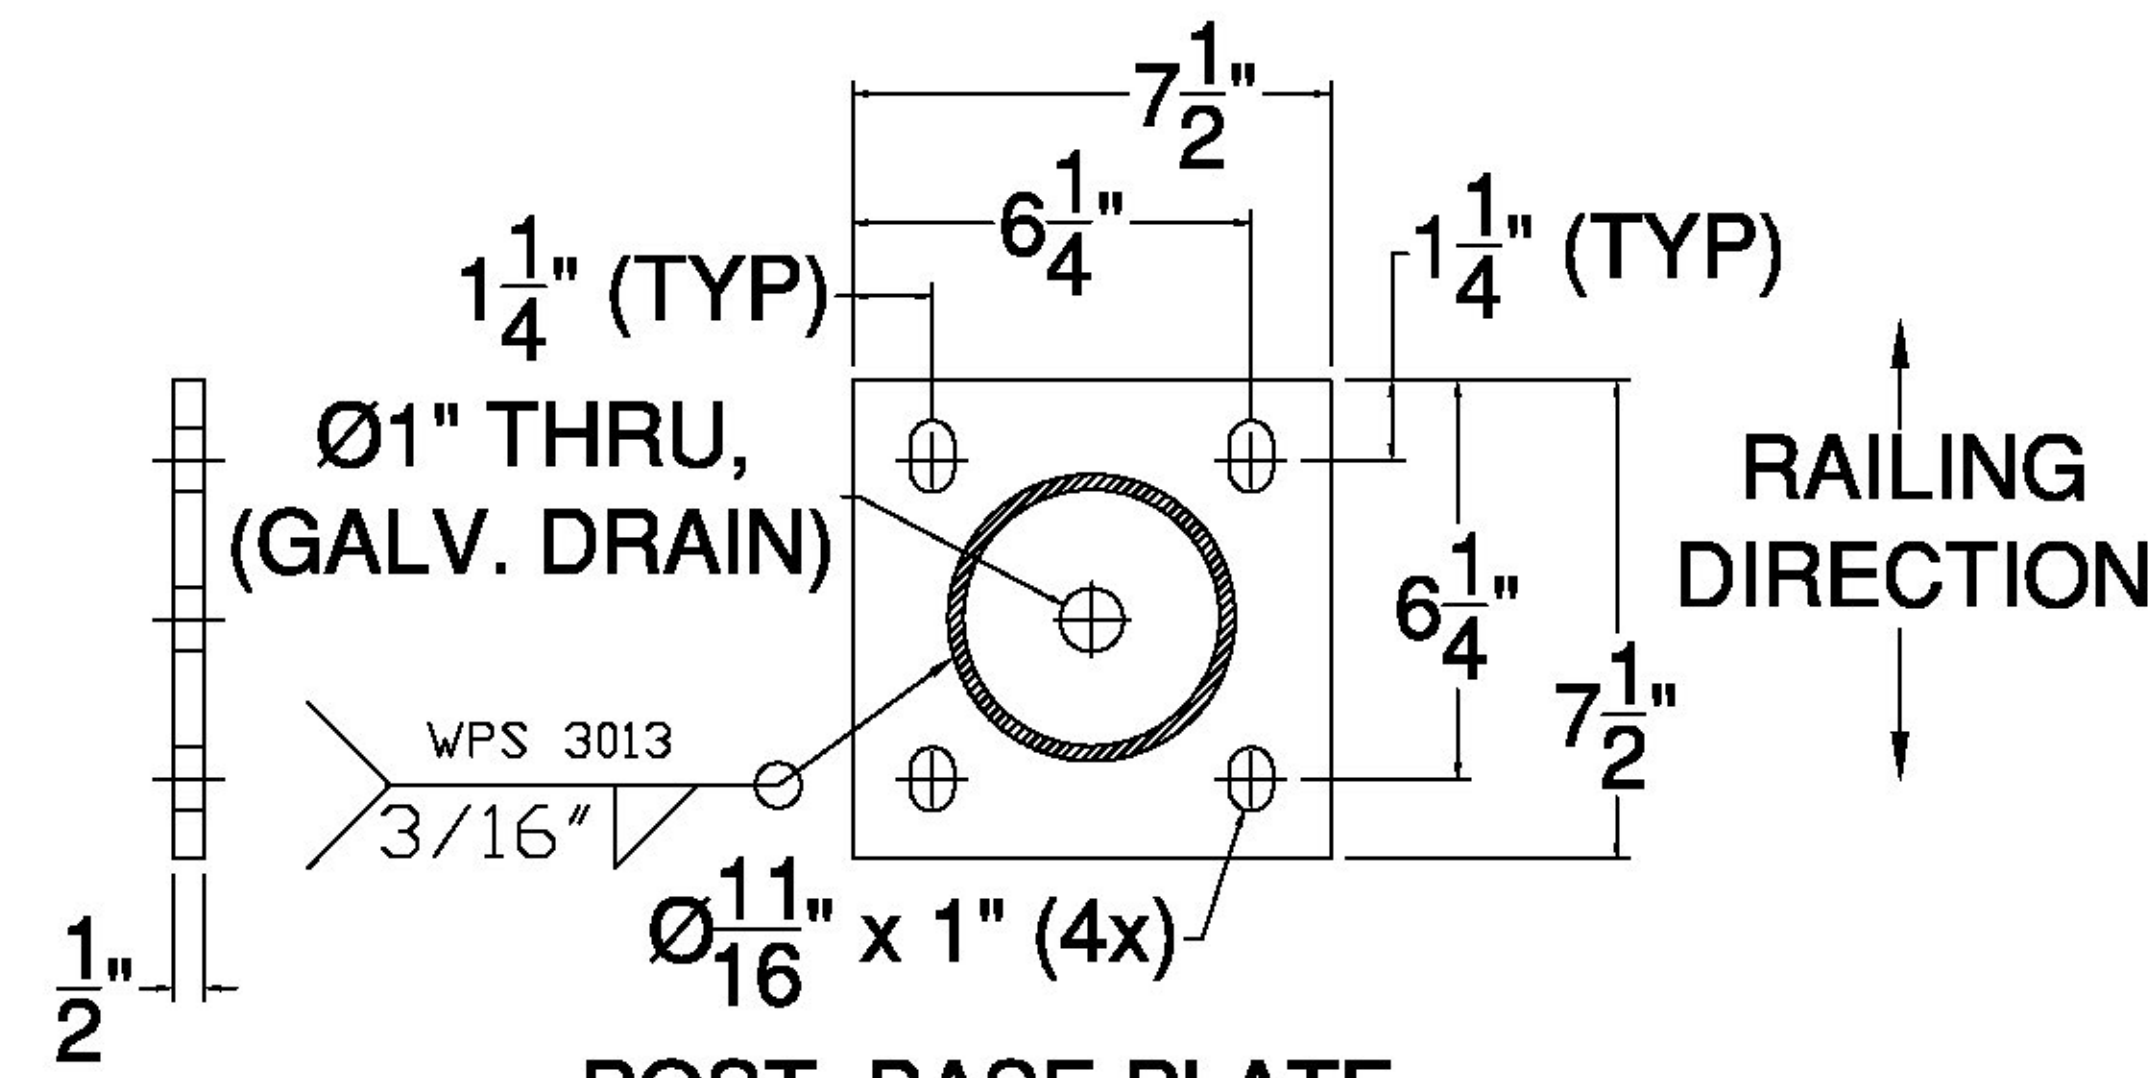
$7\frac{1}{2}$"

$6\frac{1}{4}$"

$1\frac{1}{4}$" (TYP)

$1\frac{1}{4}$" (TYP)

Ø1" THRU, (GALV. DRAIN)

RAILING DIRECTION

$6\frac{1}{4}$"

$7\frac{1}{2}$"

WPS 3013

3/16"

Ø$\frac{11}{16}$" x 1" (4x)

$\frac{1}{2}$"

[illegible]